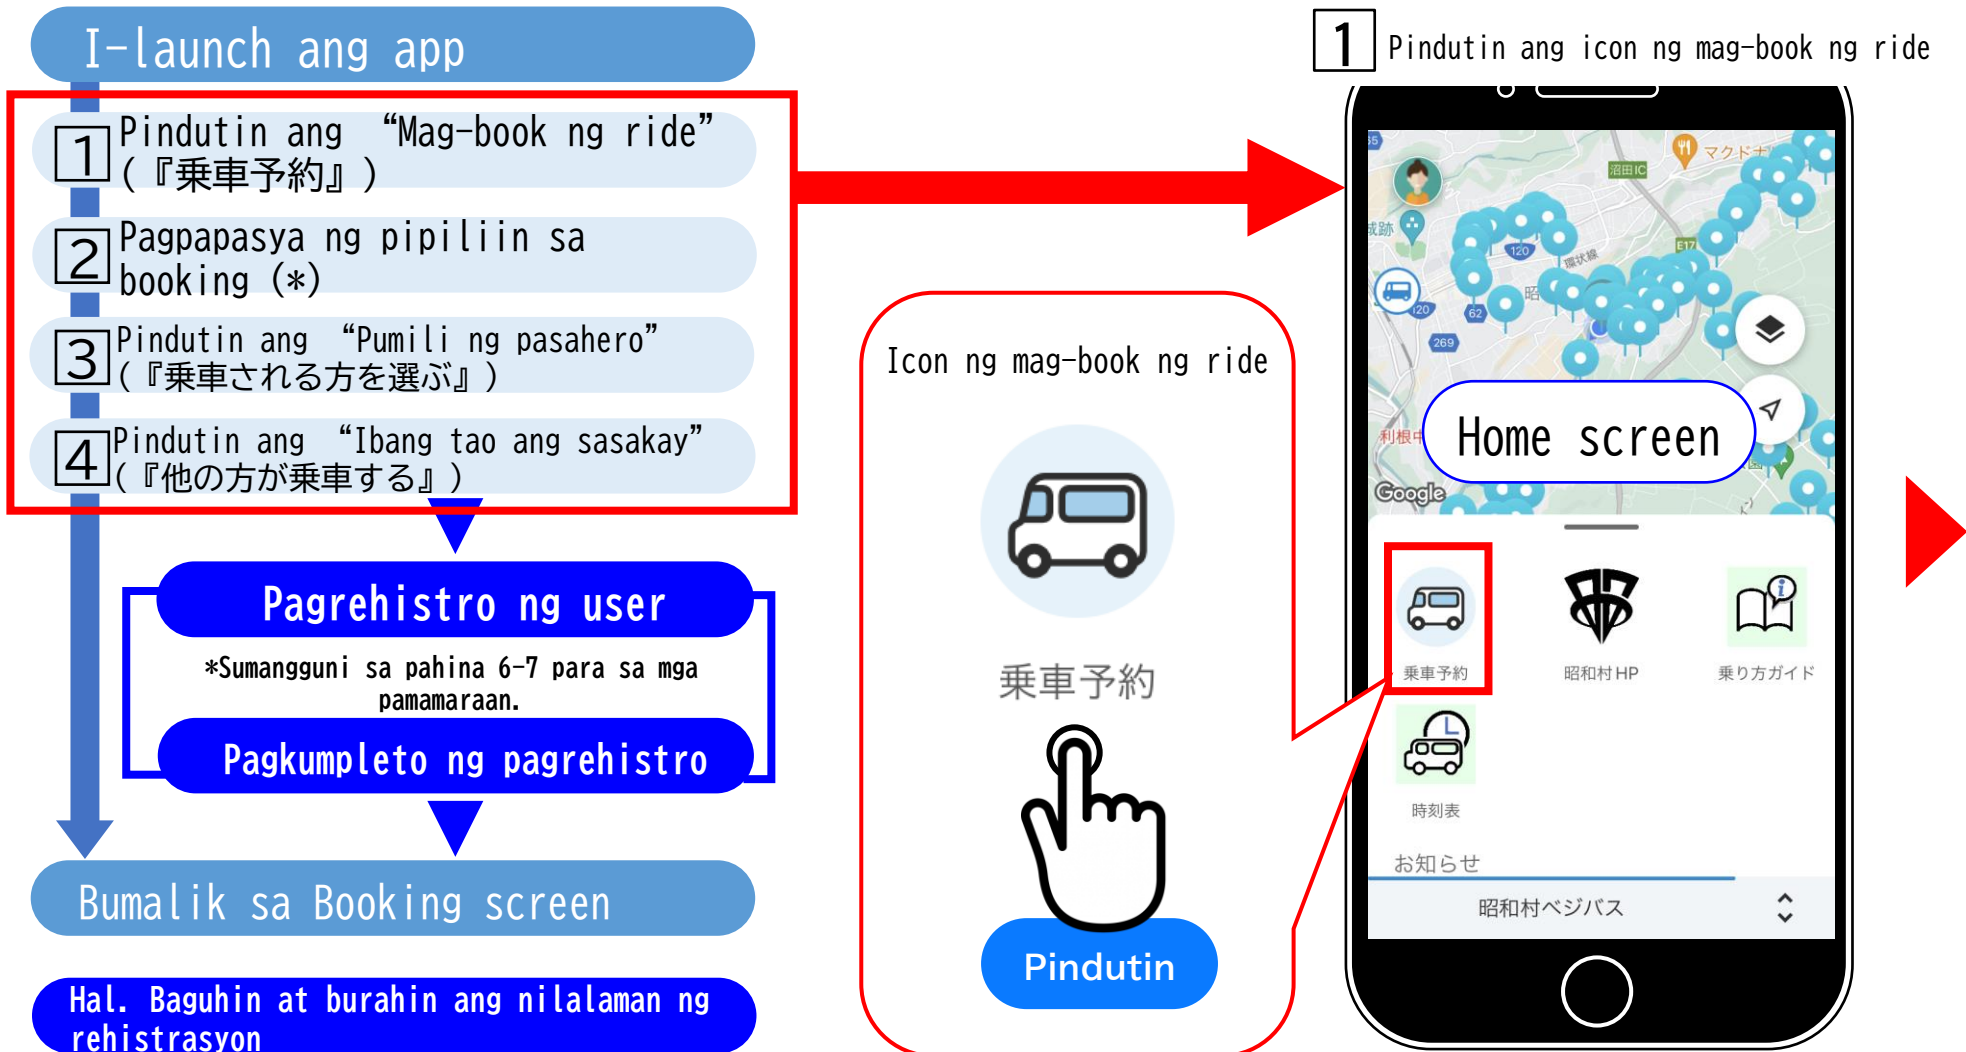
I-launch ang app

1 Pindutin ang "Mag-book ng ride" (『乗車予約』)

2 Pagpapasya ng pipiliin sa booking (*)

3 Pindutin ang "Pumili ng pasahero" (『乗車される方を選ぶ』)

4 Pindutin ang "Ibang tao ang sasakay" (『他の方が乗車する』)

Pagrehistro ng user

*Sumangguni sa pahina 6-7 para sa mga pamamaraan.

Pagkumpleto ng pagrehistro

Bumalik sa Booking screen

Hal. Baguhin at burahin ang nilalaman ng rehistrasyon

1 Pindutin ang icon ng mag-book ng ride

Icon ng mag-book ng ride

乗車予約

Pindutin

マクドナ

沼田IC

城跡

120

E17

環状線

昭

62

269

120

利根中

Google

Home screen

乗車予約

昭和村HP

乗り方ガイド

時刻表

お知らせ

昭和村ベジバス